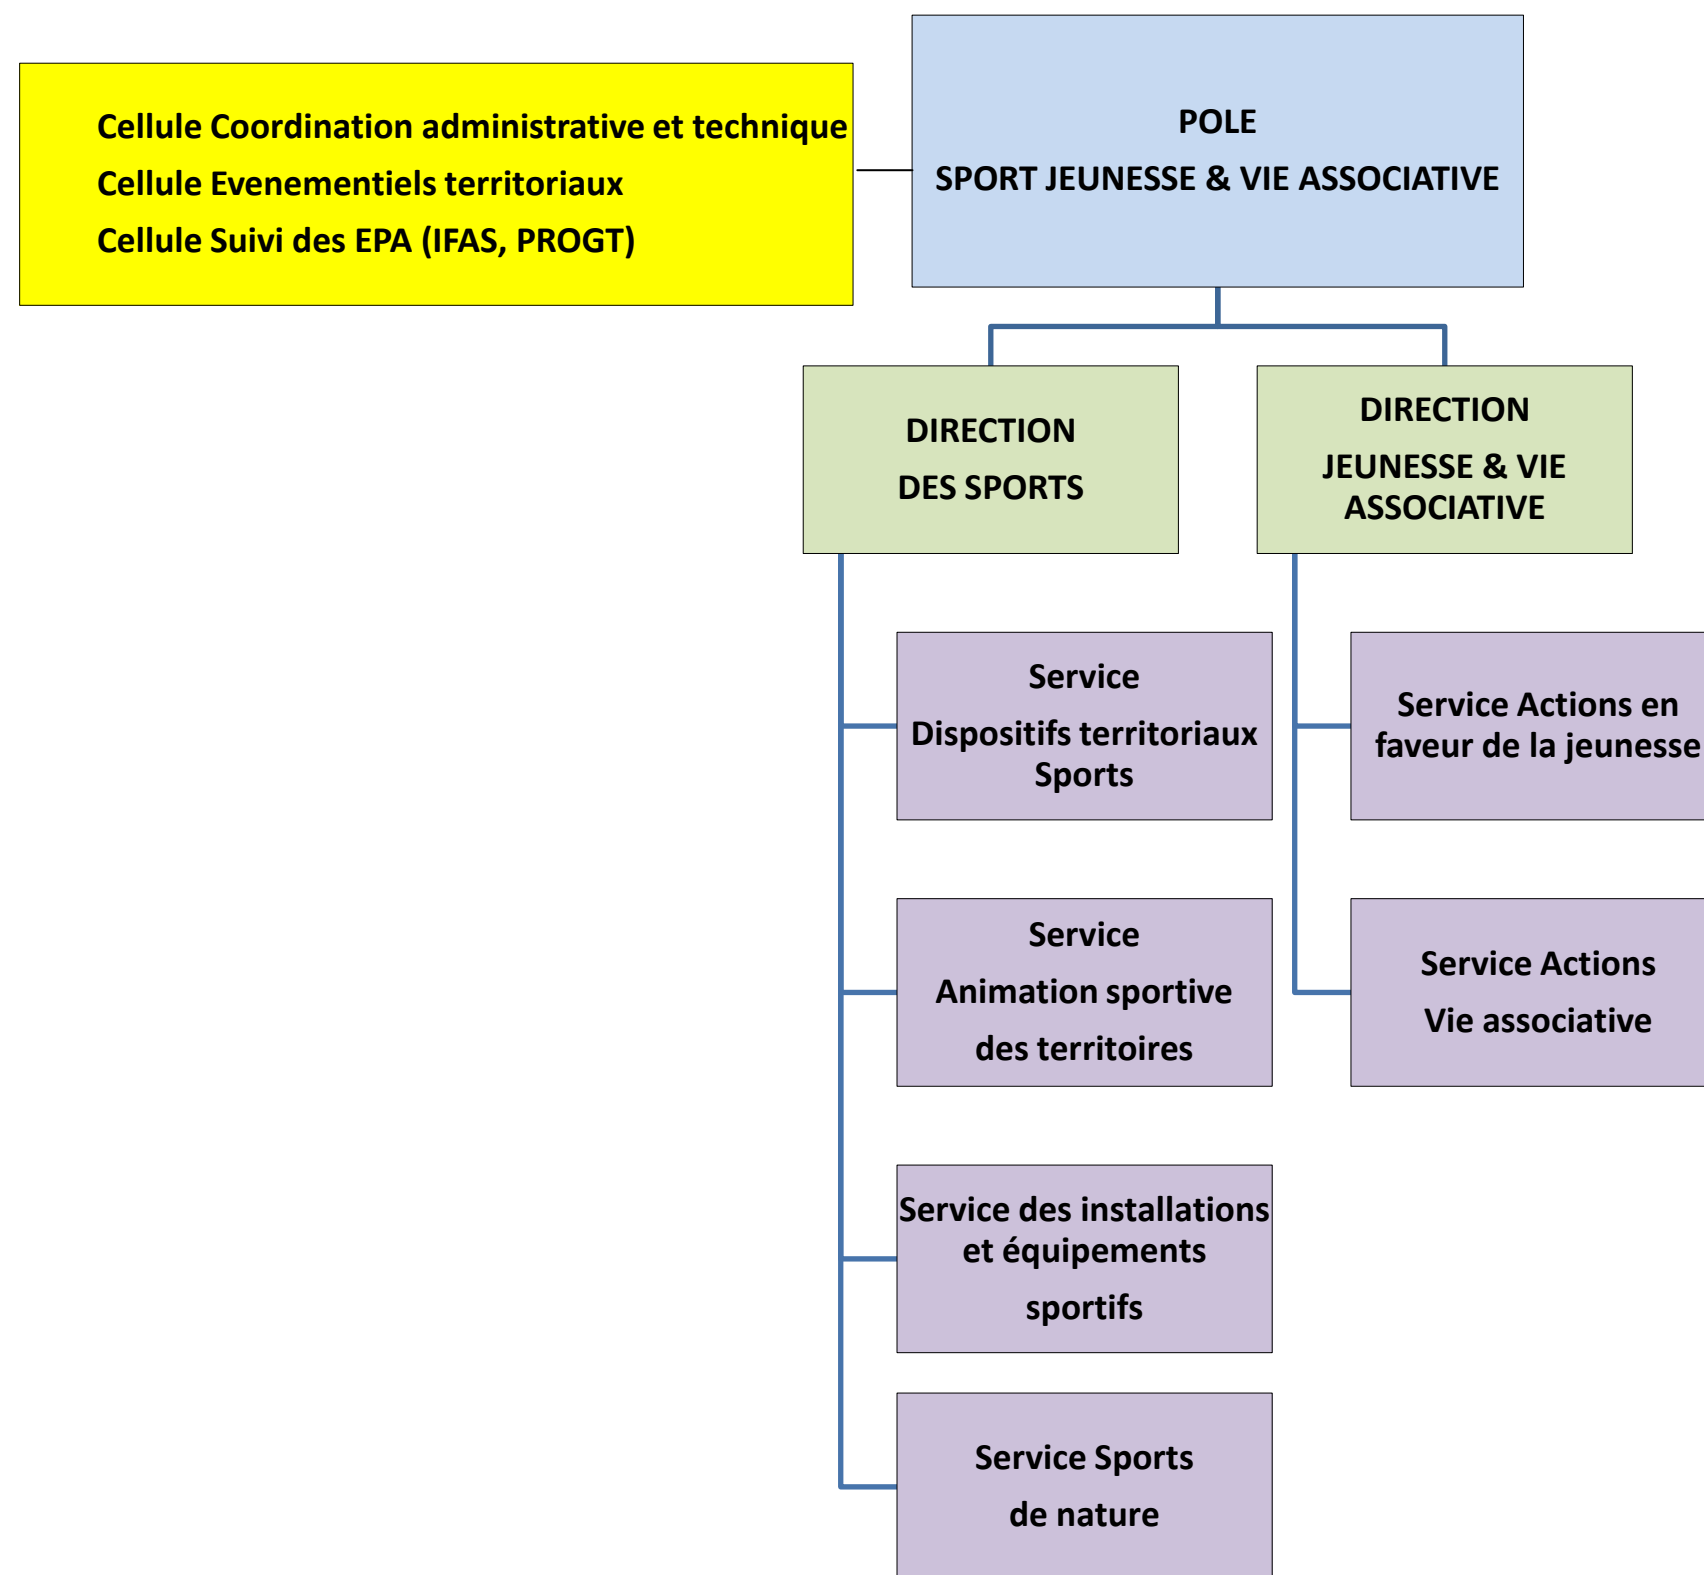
Cellule Coordination administrative et technique
Cellule Evenementiels territoriaux
Cellule Suivi des EPA (IFAS, PROGT)

POLE
SPORT JEUNESSE & VIE ASSOCIATIVE

DIRECTION
DES SPORTS

DIRECTION
JEUNESSE & VIE ASSOCIATIVE

Service
Dispositifs territoriaux Sports

Service Actions en faveur de la jeunesse

Service
Animation sportive
des territoires

Service Actions
Vie associative

Service des installations et équipements
sportifs

Service Sports
de nature